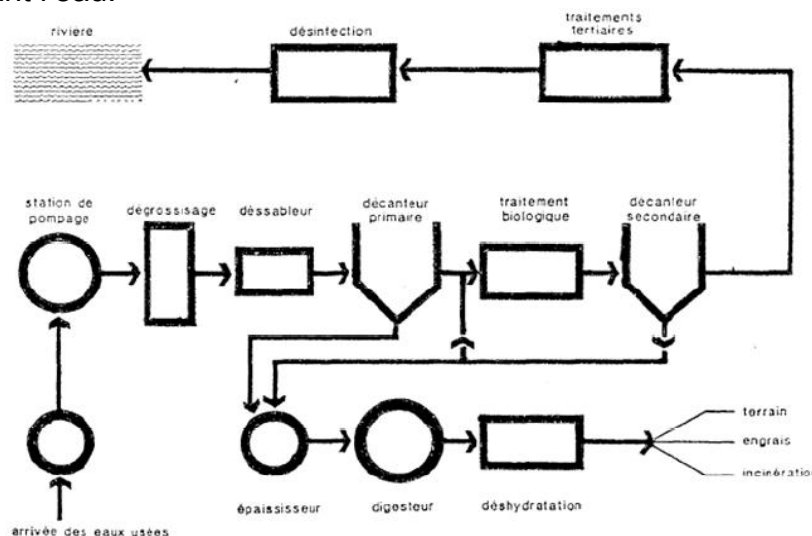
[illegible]

riviere

désinfection

traitements tertiaires

station de pompage

dégrossissage

déssableur

décanteur primaire

traitement biologique

décanteur secondaire

arrivée des eaux usées

épaississeur

digesteur

déshydratation

terrain

engrais

incinération